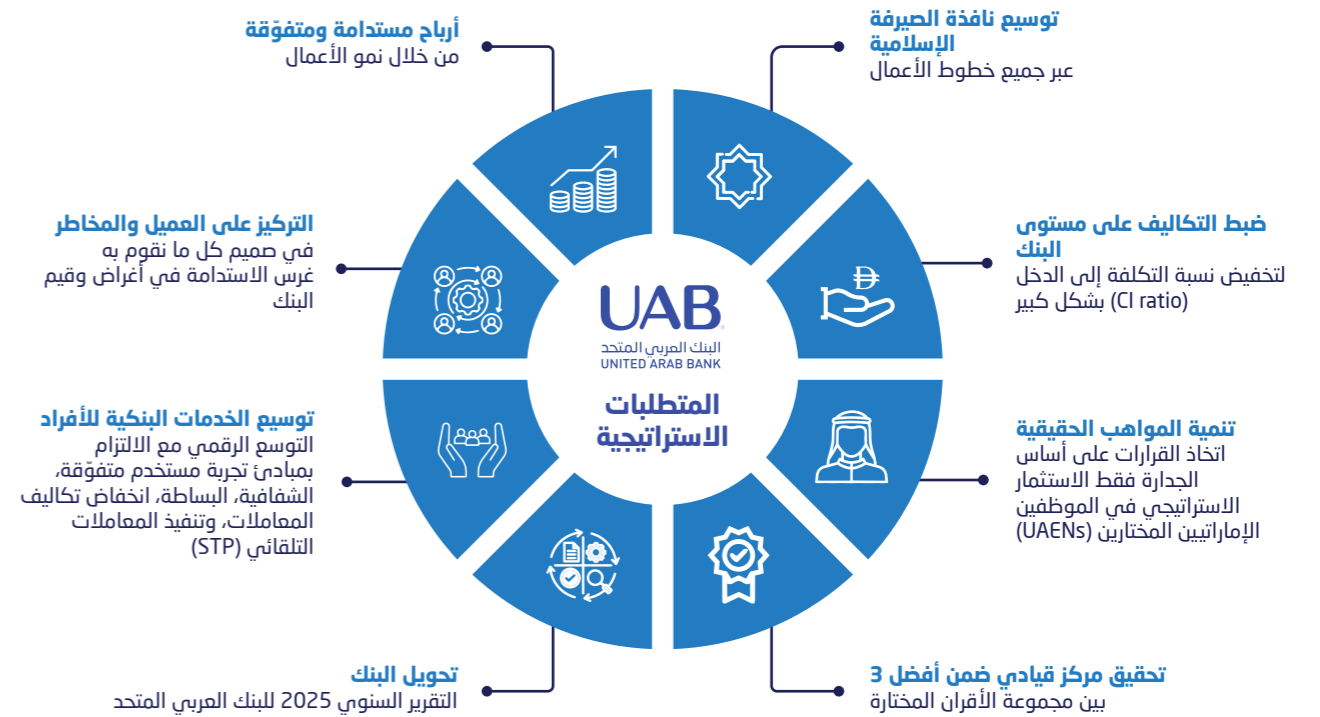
أرباح مستدامة ومتفوّقة
من خلال نمو الأعمال

توسيع نافذة الصيرفة الإسلامية
عبر جميع خطوط الأعمال

التركيز على العميل والمخاطر
في صميم كل ما نقوم به غرس الاستدامة في أغراض وقيم البنك

ضبط التكاليف على مستوى البنك
لتخفيض نسبة التكلفة إلى الدخل (CI ratio) بشكل كبير

UAB
البنك العربي المتحد
UNITED ARAB BANK

المتطلبات الاستراتيجية

توسيع الخدمات البنكية للأفراد
التوسع الرقمي مع الالتزام بمبادئ تجربة مستخدم متفوّقة، الشفافية، البساطة، انخفاض تكاليف المعاملات، وتنفيذ المعاملات التلقائي (STP)

تنمية المواهب الحقيقية
اتخاذ القرارات على أساس الجدارة فقط الاستثمار الاستراتيجي في الموظفين الإماراتيين المختارين (UAENs)

تحويل البنك
التقرير السنوي 2025 للبنك العربي المتحد

تحقيق مركز قيادي ضمن أفضل 3
بين مجموعة الأقران المختارة